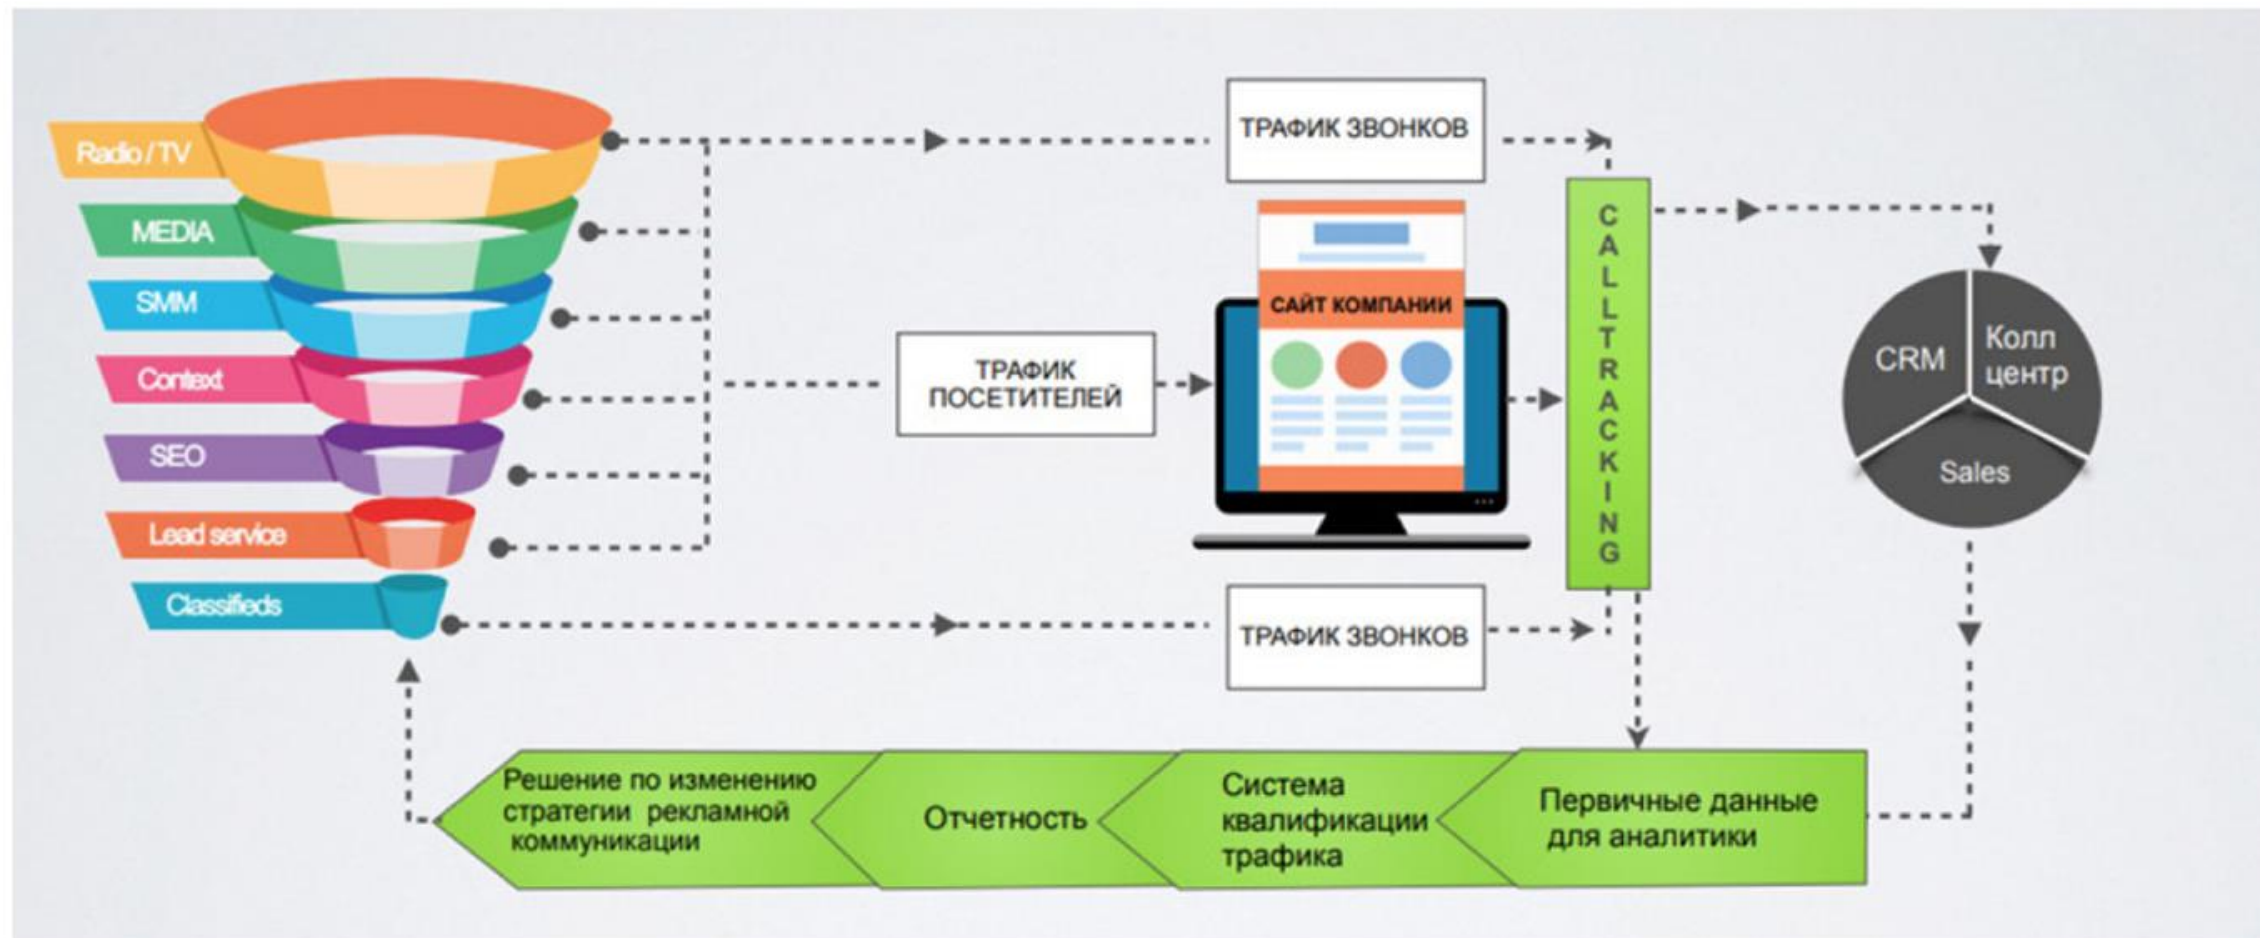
Radio / TV

MEDIA

SMM

Context

SEO

Lead service

Classifieds

ТРАФИК ЗВОНКОВ

САЙТ КОМПАНИИ

ТРАФИК ПОСЕТИТЕЛЕЙ

CALLTRACKING

CRM

Колл центр

Sales

ТРАФИК ЗВОНКОВ

Решение по изменению стратегии рекламной коммуникации

Отчетность

Система квалификации трафика

Первичные данные для аналитики